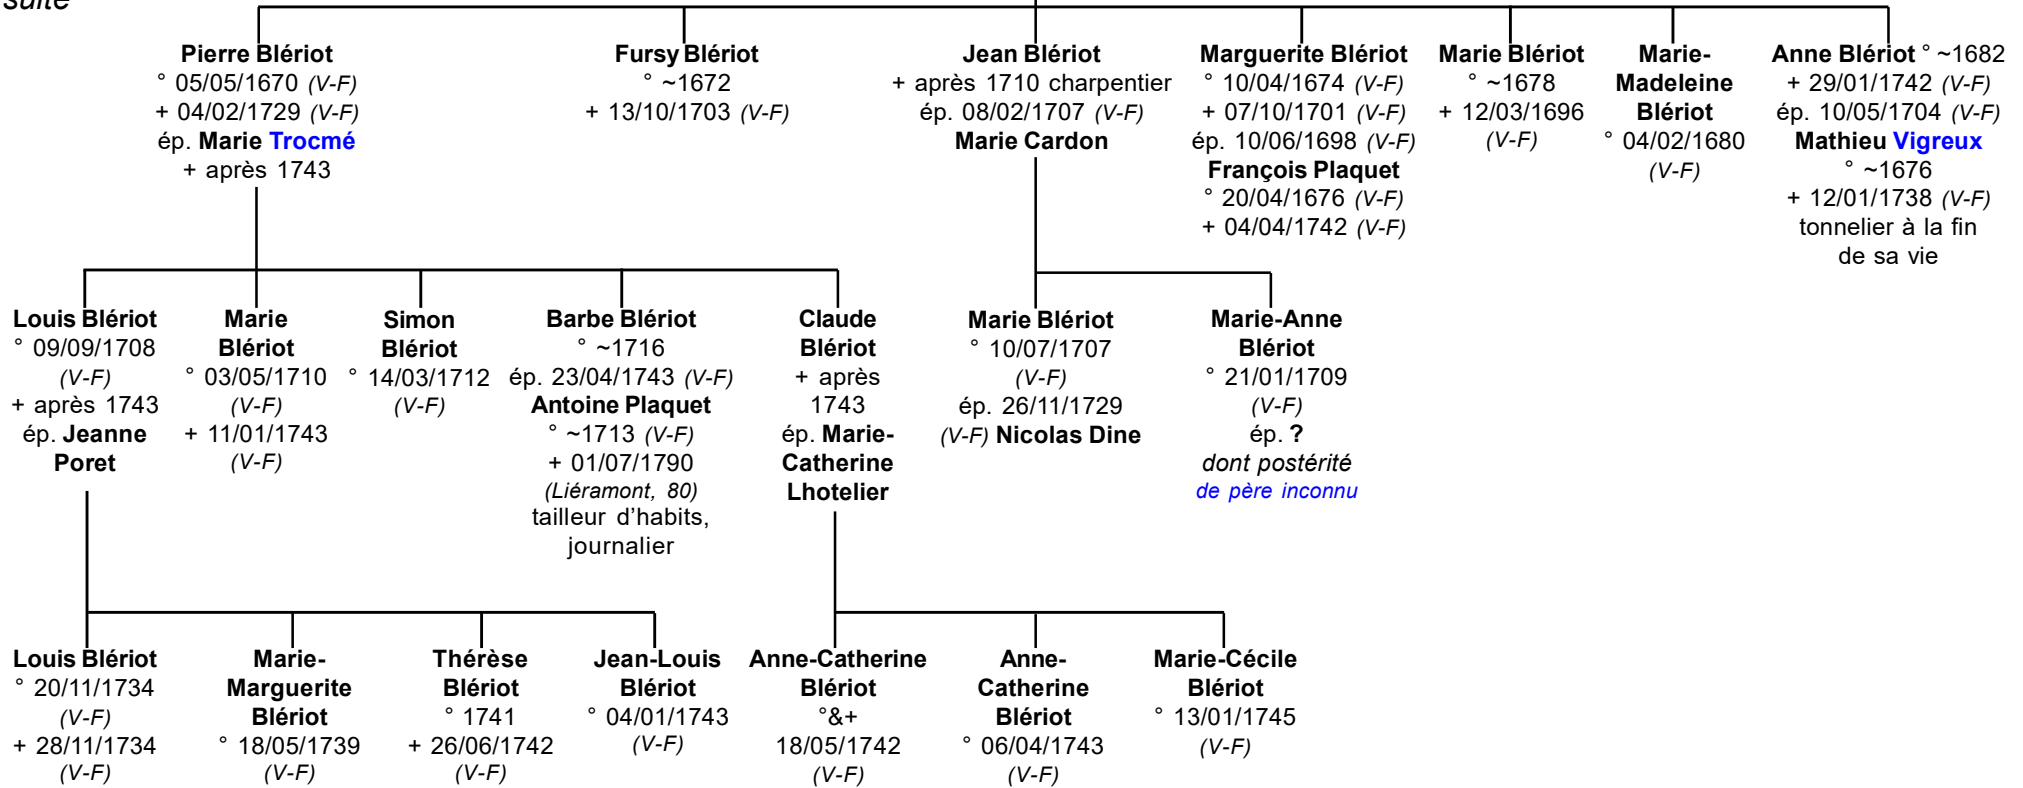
suite

Pierre Blériot
° 05/05/1670 (V-F)
+ 04/02/1729 (V-F)
ép. Marie Trocmé
+ après 1743

Fursy Blériot
° ~1672
+ 13/10/1703 (V-F)

Jean Blériot
+ après 1710 charpentier
ép. 08/02/1707 (V-F)
Marie Cardon

Marguerite Blériot
° 10/04/1674 (V-F)
+ 07/10/1701 (V-F)
ép. 10/06/1698 (V-F)
François Plaquet
° 20/04/1676 (V-F)
+ 04/04/1742 (V-F)

Marie Blériot
° ~1678
+ 12/03/1696
(V-F)

Marie-Madeleine Blériot
° 04/02/1680
(V-F)

Anne Blériot ° ~1682
+ 29/01/1742 (V-F)
ép. 10/05/1704 (V-F)
Mathieu Vigreux
° ~1676
+ 12/01/1738 (V-F)
tonnelier à la fin de sa vie

Louis Blériot
° 09/09/1708
(V-F)
+ après 1743
ép. Jeanne Poret

Marie Blériot
° 03/05/1710
(V-F)
+ 11/01/1743
(V-F)

Simon Blériot
° 14/03/1712
(V-F)

Barbe Blériot
° ~1716
ép. 23/04/1743 (V-F)
Antoine Plaquet
° ~1713 (V-F)
+ 01/07/1790
(Liéramont, 80)
tailleur d'habits, journalier

Claude Blériot
+ après 1743
ép. Marie-Catherine Lhotelier

Marie Blériot
° 10/07/1707
(V-F)
ép. 26/11/1729
(V-F) Nicolas Dine

Marie-Anne Blériot
° 21/01/1709
(V-F)
ép. ?
dont postérité
de père inconnu

Louis Blériot
° 20/11/1734
(V-F)
+ 28/11/1734
(V-F)

Marie-Marguerite Blériot
° 18/05/1739
(V-F)

Thérèse Blériot
° 1741
+ 26/06/1742
(V-F)

Jean-Louis Blériot
° 04/01/1743
(V-F)

Anne-Catherine Blériot
°&+
18/05/1742
(V-F)

Anne-Catherine Blériot
° 06/04/1743
(V-F)

Marie-Cécile Blériot
° 13/01/1745
(V-F)